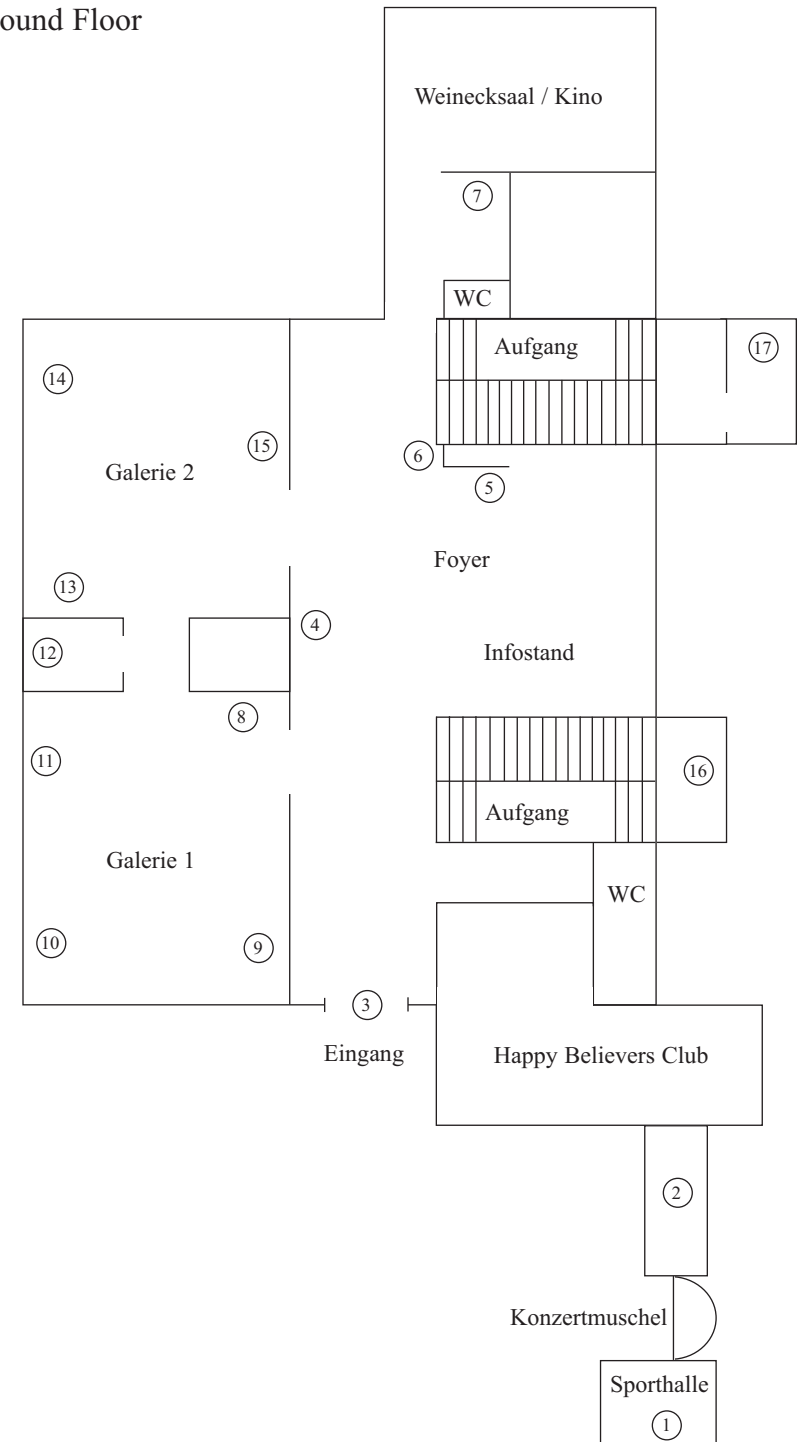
ound Floor

Weinecksaal / Kino

7

WC

Aufgang

17

14

15

Galerie 2

6

5

Foyer

13

4

12

Infostand

8

11

16

Aufgang

Galerie 1

WC

10

9

3

Eingang

Happy Believers Club

2

Konzertmuschel

Sporthalle

1